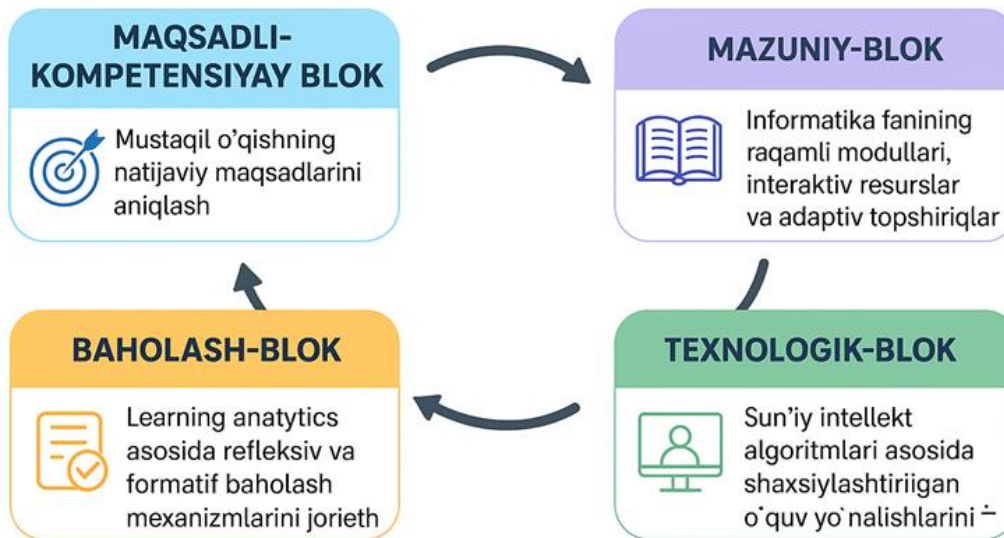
MAQSADLI-KOMPETENSIYAY BLOK

Mustaqil o'qishning natijaviy maqsadlarini aniqlash

MAZUNIY-BLOK

Informatika fanining raqamli modullari, interaktiv resurslar va adaptiv topshiriqlar

BAHOLASH-BLOK

Learning anatytics asosida refleksiv va formatif baholash mexanizmlarini jorieth

TEXNOLOGIK-BLOK

Sun'iy intellekt algoritmlari asosida shaxsiylashtiriigan o'quv yo'nalishlarini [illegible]